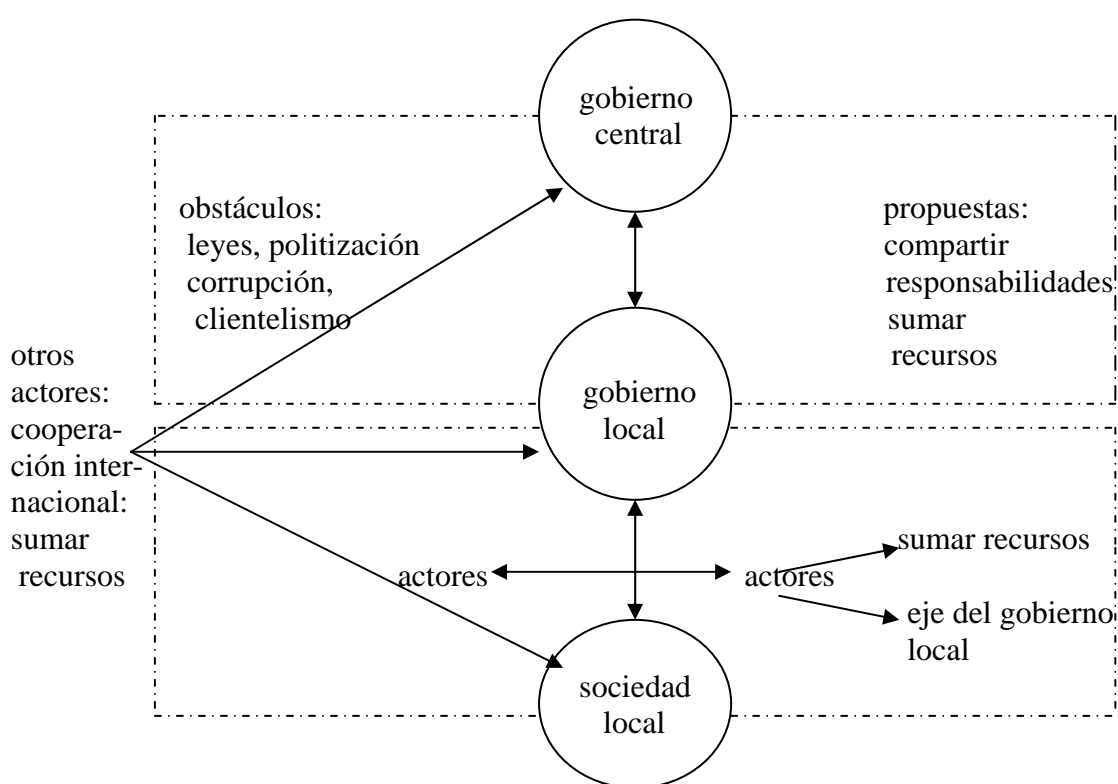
gobierno central

obstáculos: leyes, politización corrupción, clientelismo

propuestas: compartir responsabilidades sumar recursos

otros actores: cooperación internacional: sumar recursos

gobierno local

actores

actores

sumar recursos

eje del gobierno local

sociedad local